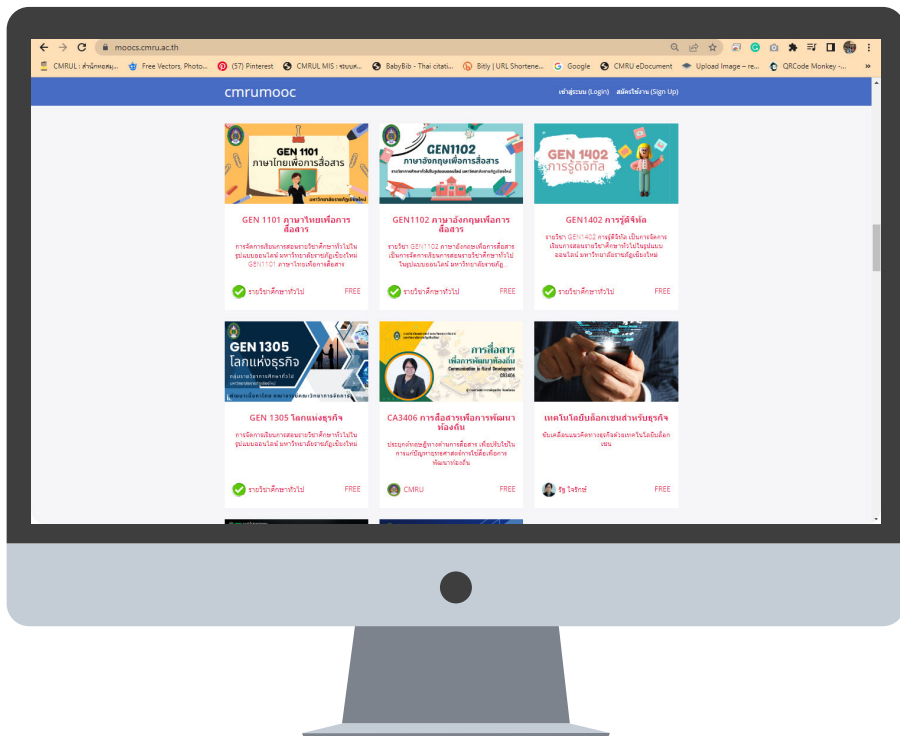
moocs.cmru.ac.th

CMRUL : สำนักหอสมุ... Free Vectors, Photo... (57) Pinterest CMRUL MIS : ระบบส... BabyBib - Thai citati... Bitly | URL Shortene... Google CMRU eDocument Upload Image – re... QRCode Monkey -...

cmrumooc

เข้าสู่ระบบ (Login) สมัครใช้งาน (Sign Up)

GEN 1101 ภาษาไทยเพื่อการสื่อสาร

GEN 1101 ภาษาไทยเพื่อการสื่อสาร

การจัดการเรียนการสอนรายวิชาศึกษาทั่วไปในรูปแบบออนไลน์ มหาวิทยาลัยราชภัฏเชียงใหม่ GEN1101 ภาษาไทยเพื่อการสื่อสาร

รายวิชาศึกษาทั่วไป FREE

GEN1102 ภาษาอังกฤษเพื่อการสื่อสาร

GEN1102 ภาษาอังกฤษเพื่อการสื่อสาร

รายวิชา GEN1102 ภาษาอังกฤษเพื่อการสื่อสาร เป็นการจัดการเรียนการสอนรายวิชาศึกษาทั่วไปในรูปแบบออนไลน์ มหาวิทยาลัยราชภัฏ...

รายวิชาศึกษาทั่วไป FREE

GEN 1402 การรู้ดิจิทัล

GEN1402 การรู้ดิจิทัล

รายวิชา GEN1402 การรู้ดิจิทัล เป็นการจัดการเรียนการสอนรายวิชาศึกษาทั่วไปในรูปแบบออนไลน์ มหาวิทยาลัยราชภัฏเชียงใหม่

รายวิชาศึกษาทั่วไป FREE

GEN 1305 โลกแห่งธุรกิจ

GEN 1305 โลกแห่งธุรกิจ

การจัดการเรียนการสอนรายวิชาศึกษาทั่วไปในรูปแบบออนไลน์ มหาวิทยาลัยราชภัฏเชียงใหม่

รายวิชาศึกษาทั่วไป FREE

การสื่อสารเพื่อการพัฒนาท้องถิ่น
Communication in Rural Development
CA3406

CA3406 การสื่อสารเพื่อการพัฒนาท้องถิ่น

ประยุกต์ทฤษฎีทางด้านการสื่อสาร เพื่อปรับใช้ในการแก้ปัญหาเศรษฐศาสตร์การใช้สื่อเพื่อการพัฒนาท้องถิ่น

CMRU FREE

เทคโนโลยีบล็อกเชนสำหรับธุรกิจ

ขับเคลื่อนและจัดการธุรกิจด้วยเทคโนโลยีบล็อกเชน

ธีฐ ไจรักษ์ FREE